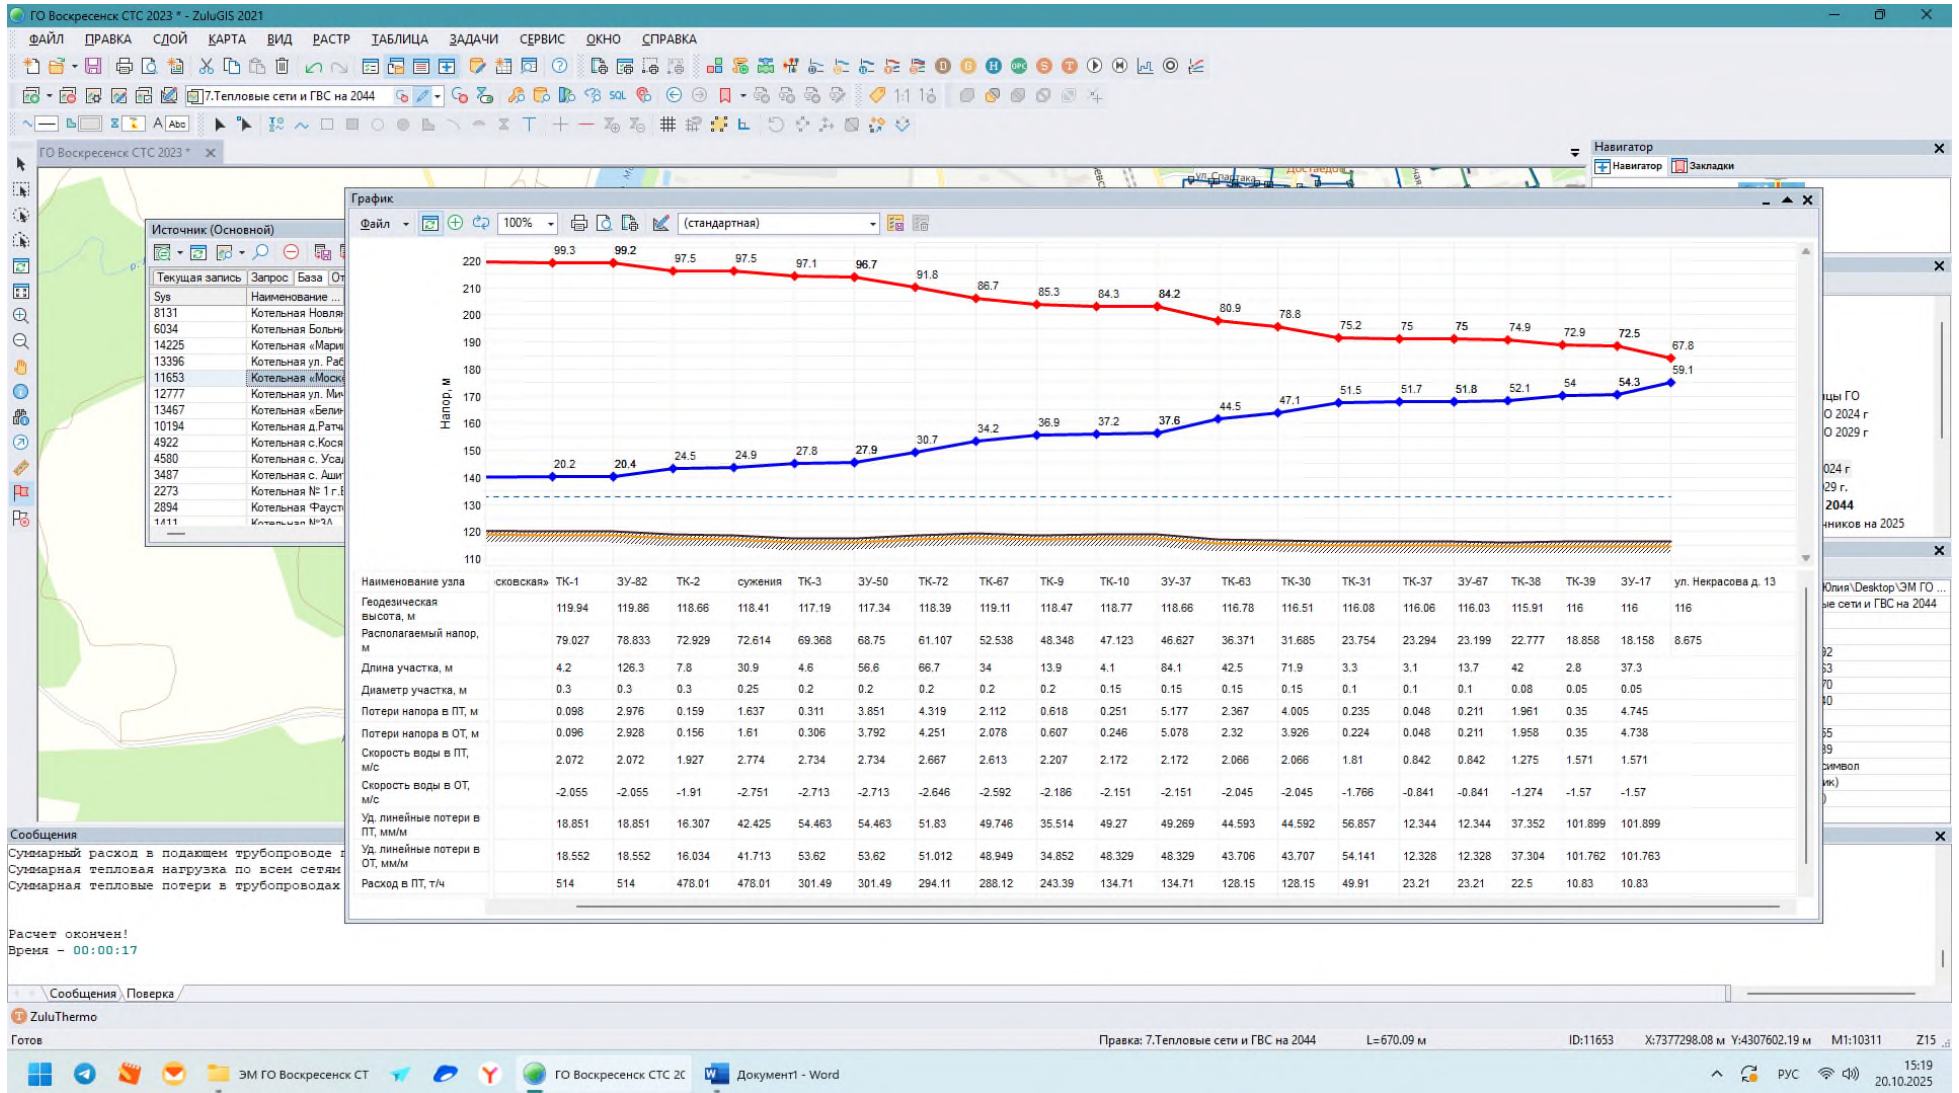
ГО Воскресенск СТС 2023 * - ZuluGIS 2021

ФАЙЛ ПРАВКА СЛОЙ КАРТА ВИД РАСТР ТАБЛИЦА ЗАДАЧИ СЕРВИС ОКНО СПРАВКА

7.Тепловые сети и ГВС на 2044

ГО Воскресенск СТС 2023 *

Навигатор
Навигатор Закладки

Источник (Основной)
Текущая запись Запрос База От

| Sys | Наименование ... |
|---|---|
| 8131 | Котельная Новля |
| 6034 | Котельная Больн |
| 14225 | Котельная «Мари |
| 13396 | Котельная ул. Раб |
| 11653 | Котельная «Моск |
| 12777 | Котельная ул. Ми |
| 13467 | Котельная «Бели |
| 10194 | Котельная д.Ратч |
| 4922 | Котельная с.Кося |
| 4580 | Котельная с. Уса |
| 3487 | Котельная с. Аши |
| 2273 | Котельная № 1 г.Е |
| 2894 | Котельная «Фауст |

График
Файл 100% (стандартная)

Напор, м
220 210 200 190 180 170 160 150 140 130 120 110

99.3 99.2 97.5 97.5 97.1 96.7 91.8 86.7 85.3 84.3 84.2 80.9 78.8 75.2 75 75 74.9 72.9 72.5 67.8
20.2 20.4 24.5 24.9 27.8 27.9 30.7 34.2 36.9 37.2 37.6 44.5 47.1 51.5 51.7 51.8 52.1 54 54.3 59.1

| Наименование узла | сковская» | ТК-1 | ЗУ-82 | ТК-2 | сужения | ТК-3 | ЗУ-50 | ТК-72 | ТК-67 | ТК-9 | ТК-10 | ЗУ-37 | ТК-63 | ТК-30 | ТК-31 | ТК-37 | ЗУ-67 | ТК-38 | ТК-39 | ЗУ-17 | ул. Некрасова д. 13 |
|---|---|---|---|---|---|---|---|---|---|---|---|---|---|---|---|---|---|---|---|---|---|
| Геодезическая высота, м | | 119.94 | 119.86 | 118.66 | 118.41 | 117.19 | 117.34 | 118.39 | 119.11 | 118.47 | 118.77 | 118.66 | 116.78 | 116.51 | 116.08 | 116.06 | 116.03 | 115.91 | 116 | 116 | 116 |
| Располагаемый напор, м | | 79.027 | 78.833 | 72.929 | 72.614 | 69.368 | 68.75 | 61.107 | 52.538 | 48.348 | 47.123 | 46.627 | 36.371 | 31.685 | 23.754 | 23.294 | 23.199 | 22.777 | 18.858 | 18.158 | 8.675 |
| Длина участка, м | | 4.2 | 126.3 | 7.8 | 30.9 | 4.6 | 56.6 | 66.7 | 34 | 13.9 | 4.1 | 84.1 | 42.5 | 71.9 | 3.3 | 3.1 | 13.7 | 42 | 2.8 | 37.3 | |
| Диаметр участка, м | | 0.3 | 0.3 | 0.3 | 0.25 | 0.2 | 0.2 | 0.2 | 0.2 | 0.2 | 0.15 | 0.15 | 0.15 | 0.15 | 0.1 | 0.1 | 0.1 | 0.08 | 0.05 | 0.05 | |
| Потери напора в ПТ, м | | 0.098 | 2.976 | 0.159 | 1.637 | 0.311 | 3.851 | 4.319 | 2.112 | 0.618 | 0.251 | 5.177 | 2.367 | 4.005 | 0.235 | 0.048 | 0.211 | 1.961 | 0.35 | 4.745 | |
| Потери напора в ОТ, м | | 0.096 | 2.928 | 0.156 | 1.61 | 0.306 | 3.792 | 4.251 | 2.078 | 0.607 | 0.246 | 5.078 | 2.32 | 3.926 | 0.224 | 0.048 | 0.211 | 1.958 | 0.35 | 4.738 | |
| Скорость воды в ПТ, м/с | | 2.072 | 2.072 | 1.927 | 2.774 | 2.734 | 2.734 | 2.667 | 2.613 | 2.207 | 2.172 | 2.172 | 2.066 | 2.066 | 1.81 | 0.842 | 0.842 | 1.275 | 1.571 | 1.571 | |
| Скорость воды в ОТ, м/с | | -2.055 | -2.055 | -1.91 | -2.751 | -2.713 | -2.713 | -2.646 | -2.592 | -2.186 | -2.151 | -2.151 | -2.045 | -2.045 | -1.766 | -0.841 | -0.841 | -1.274 | -1.57 | -1.57 | |
| Уд. линейные потери в ПТ, мм/м | | 18.851 | 18.851 | 16.307 | 42.425 | 54.463 | 54.463 | 51.83 | 49.746 | 35.514 | 49.27 | 49.269 | 44.593 | 44.592 | 56.857 | 12.344 | 12.344 | 37.352 | 101.899 | 101.899 | |
| Уд. линейные потери в ОТ, мм/м | | 18.552 | 18.552 | 16.034 | 41.713 | 53.62 | 53.62 | 51.012 | 48.949 | 34.852 | 48.329 | 48.329 | 43.706 | 43.707 | 54.141 | 12.328 | 12.328 | 37.304 | 101.762 | 101.763 | |
| Расход в ПТ, т/ч | | 514 | 514 | 478.01 | 478.01 | 301.49 | 301.49 | 294.11 | 288.12 | 243.39 | 134.71 | 134.71 | 128.15 | 128.15 | 49.91 | 23.21 | 23.21 | 22.5 | 10.83 | 10.83 | |

Сообщения
Суммарный расход в подающем трубопроводе
Суммарная тепловая нагрузка по всем сетям
Суммарная тепловые потери в трубопроводах

Расчет окончен!
Время - 00:00:17

Сообщения Поверка

ZuluThermo
Готов
Правка: 7.Тепловые сети и ГВС на 2044 L=670.09 м ID:11653 X:7377298.08 м Y:4307602.19 м M1:10311 Z15

ЭМ ГО Воскресенск СТ ГО Воскресенск СТС 20 Документ1 - Word РУС 15:19 20.10.2025